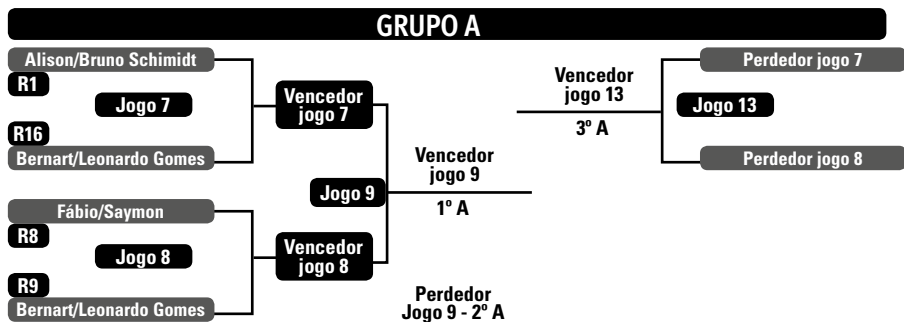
GRUPO A

Alison/Bruno Schimidt
R1
Jogo 7
R16
Bernart/Leonardo Gomes

Vencedor jogo 7

Fábio/Saymon
R8
Jogo 8
R9
Bernart/Leonardo Gomes

Vencedor jogo 8

Jogo 9

Vencedor jogo 9
1º A

Perdedor Jogo 9 - 2º A

Vencedor jogo 13
3º A

Perdedor jogo 7
Jogo 13
Perdedor jogo 8